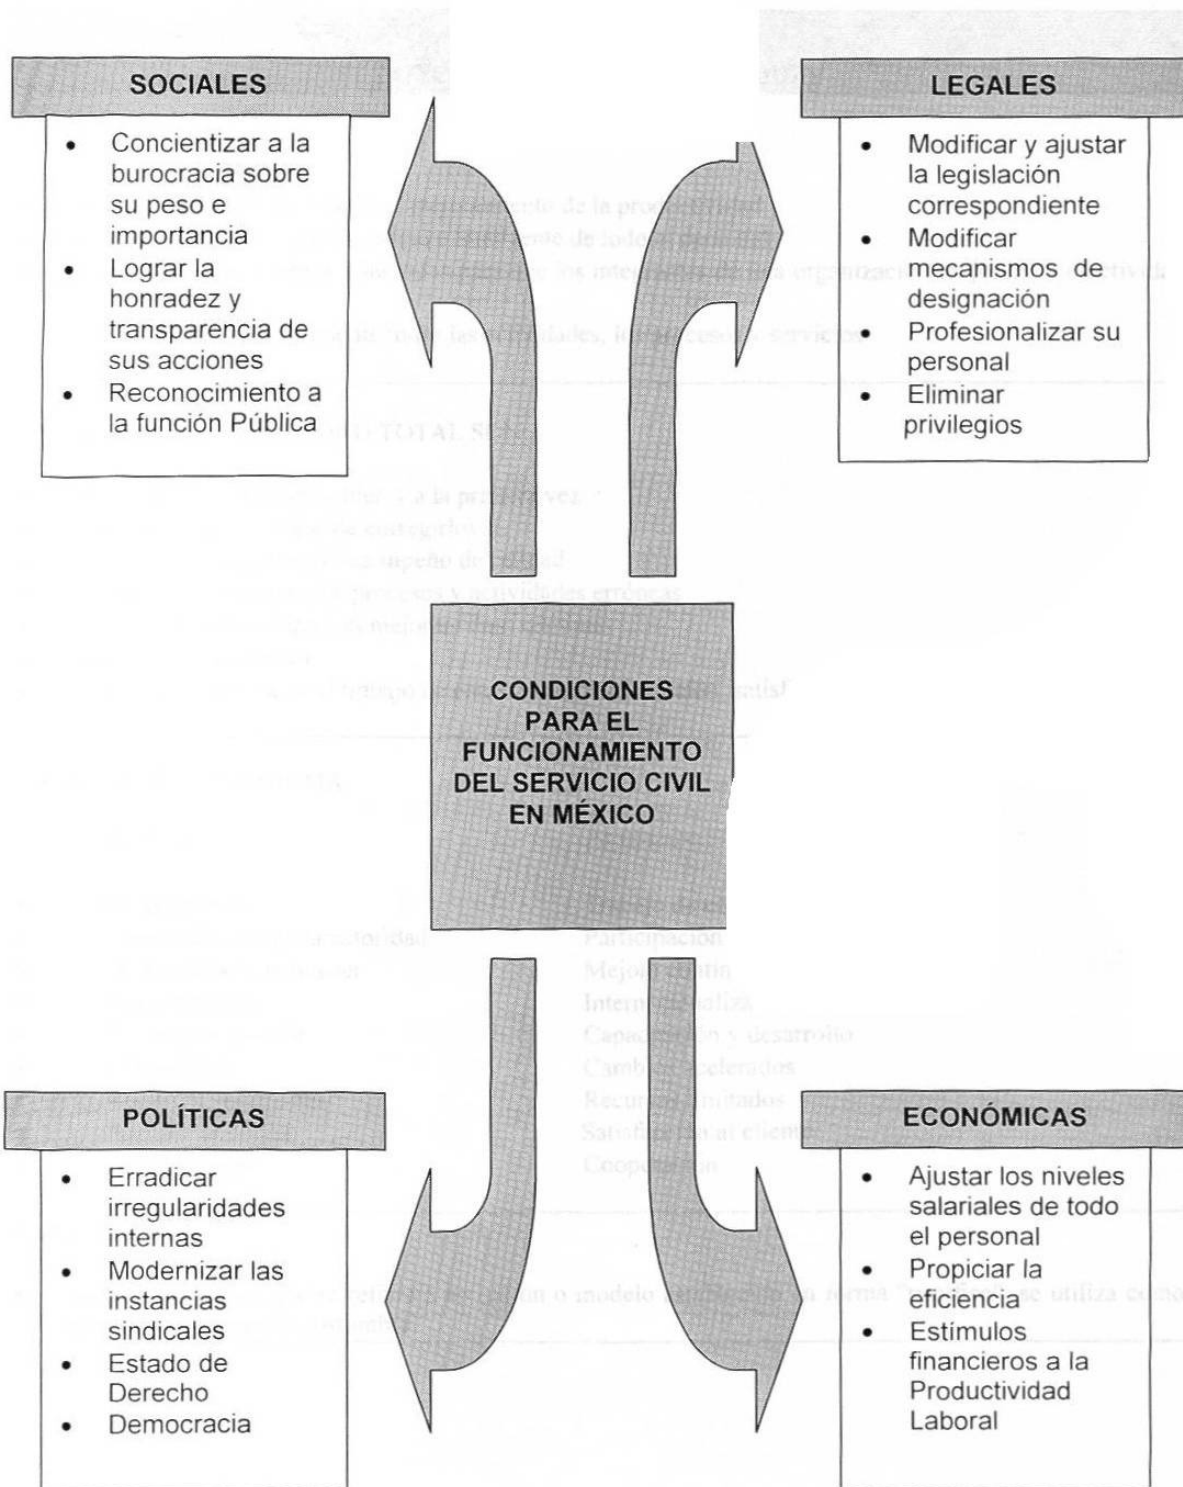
SOCIALES

- Concientizar a la burocracia sobre su peso e importancia
- Lograr la honradez y transparencia de sus acciones
- Reconocimiento a la función Pública

LEGALES

- Modificar y ajustar la legislación correspondiente
- Modificar mecanismos de designación
- Profesionalizar su personal
- Eliminar privilegios

CONDICIONES PARA EL FUNCIONAMIENTO DEL SERVICIO CIVIL EN MÉXICO

POLÍTICAS

- Erradicar irregularidades internas
- Modernizar las instancias sindicales
- Estado de Derecho
- Democracia

ECONÓMICAS

- Ajustar los niveles salariales de todo el personal
- Propiciar la eficiencia
- Estímulos financieros a la Productividad Laboral